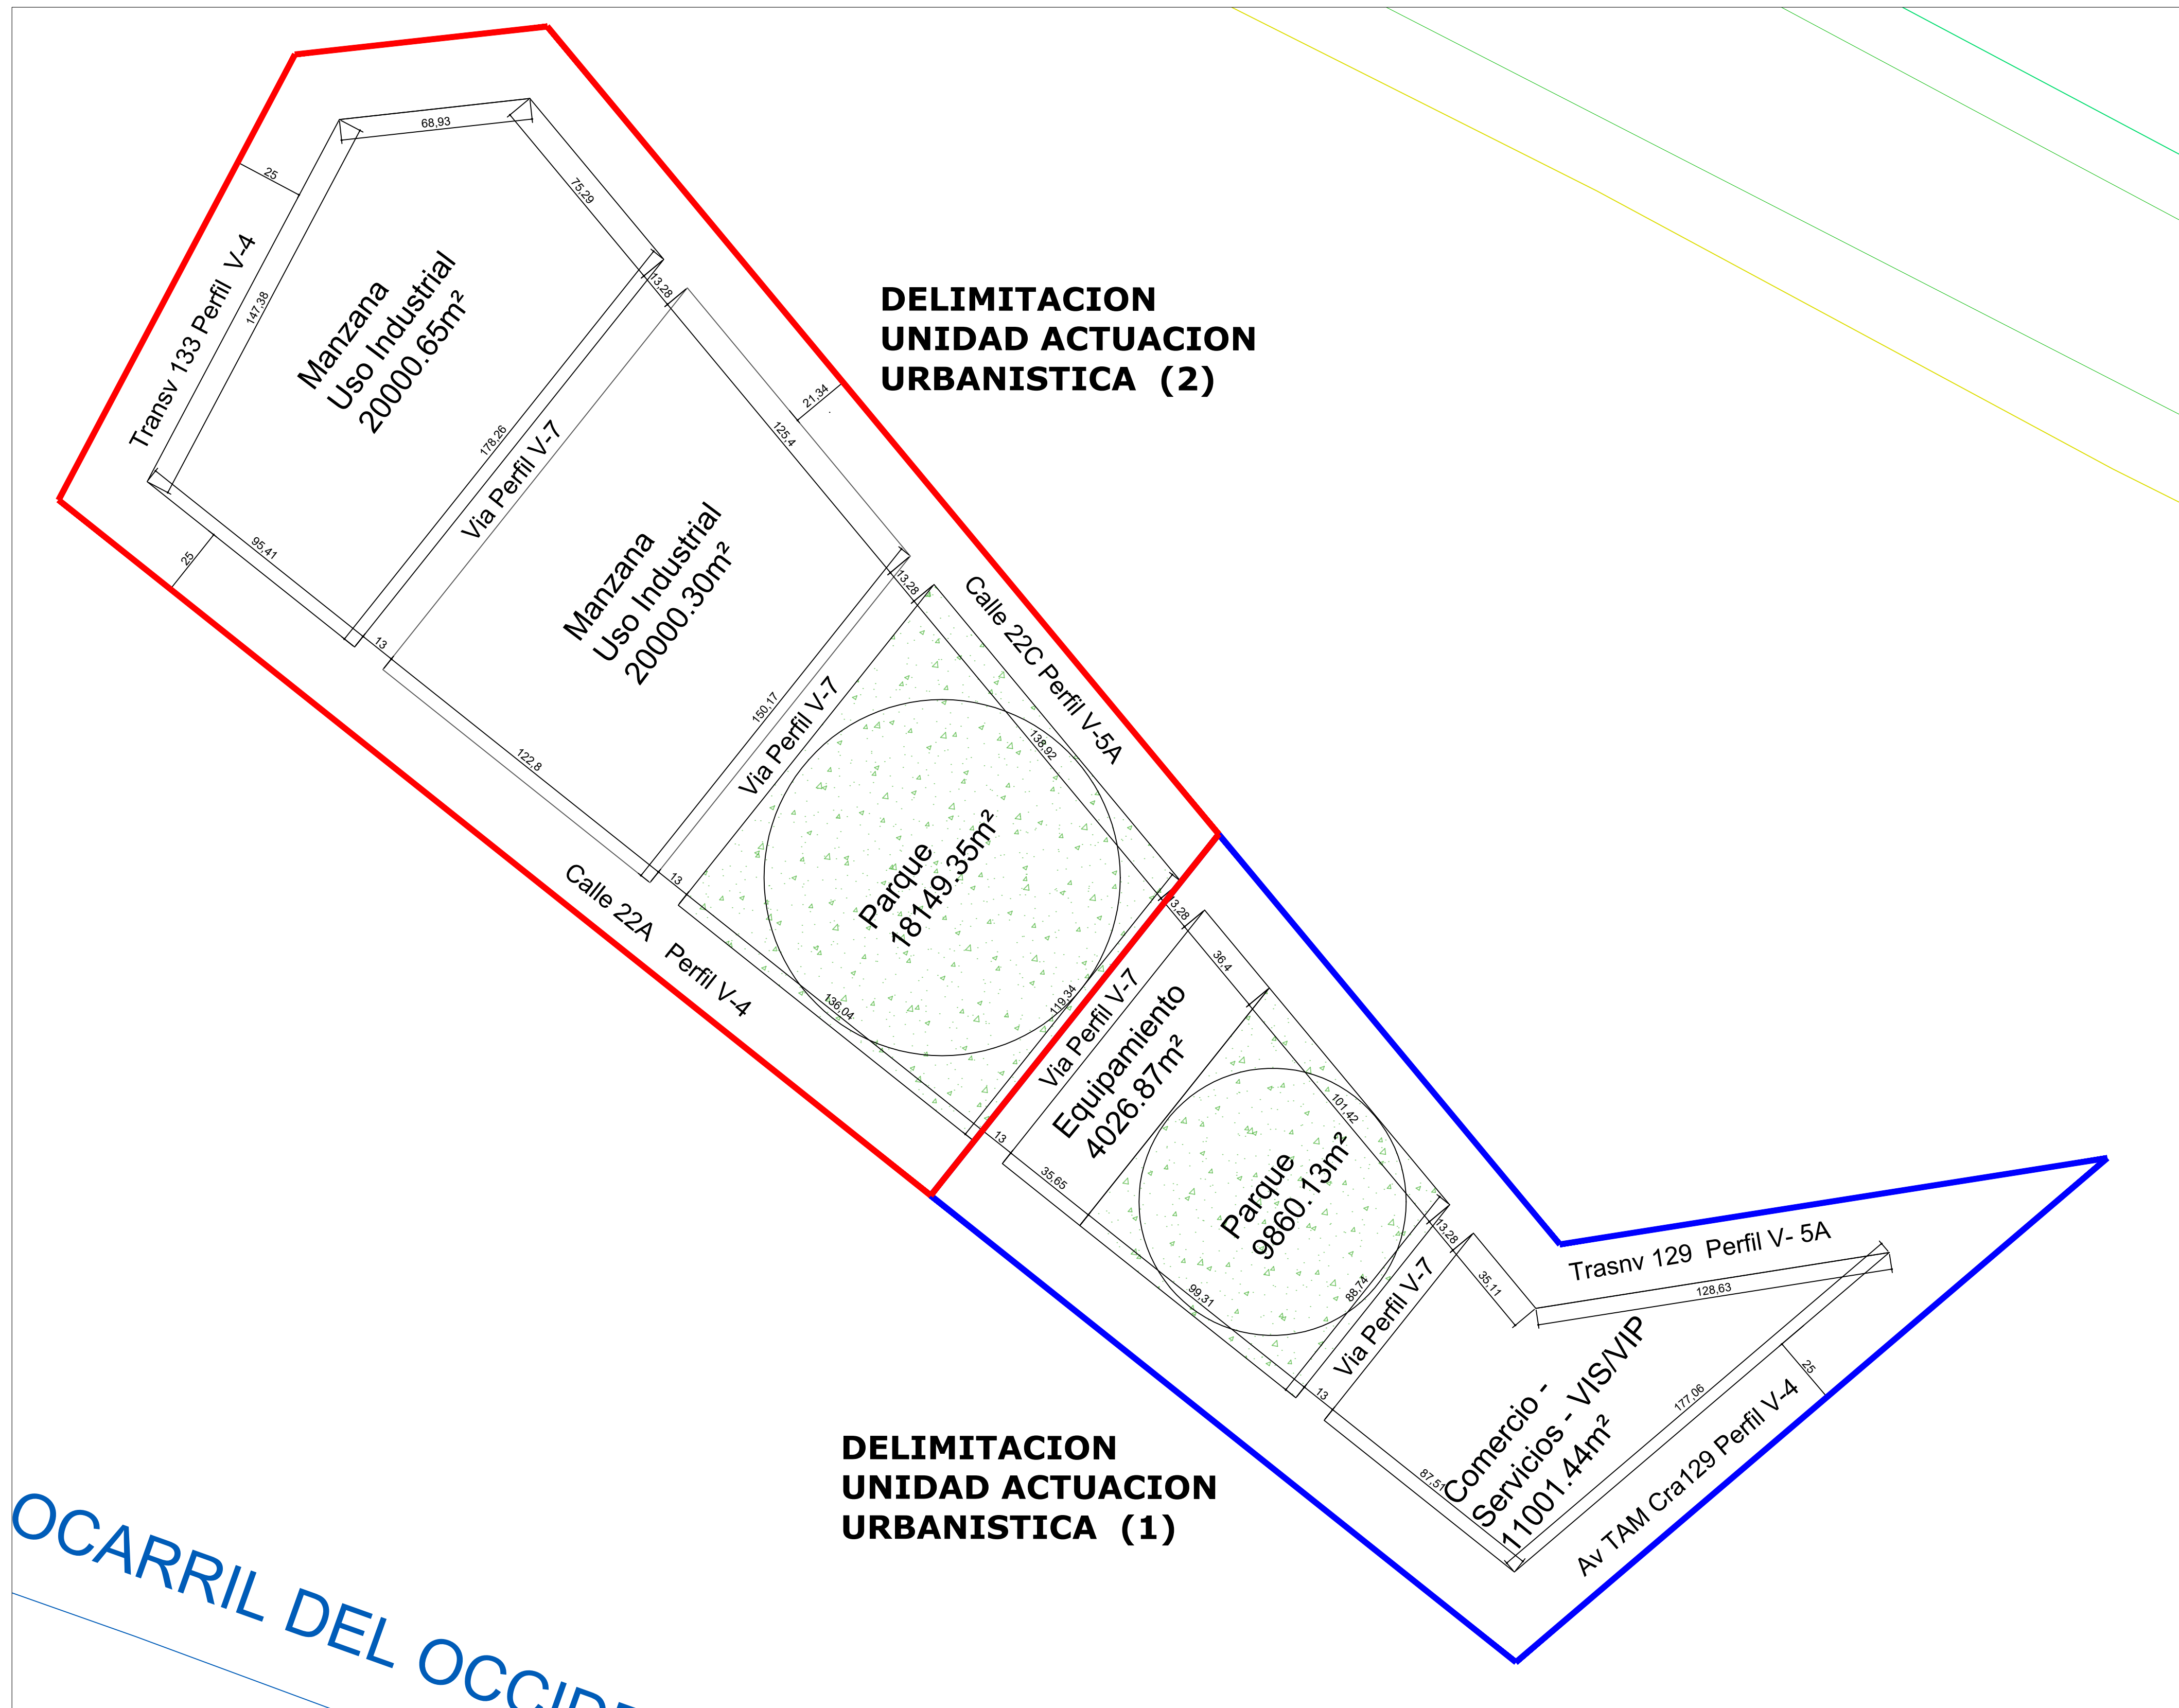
68,93
25
75,29
Transv 133 Perfil V-4
147,38
Manzana
Uso Industrial
20000.65m²
13,28
DELIMITACION
UNIDAD ACTUACION
URBANISTICA (2)
21,34
178,26
125,4
Via Perfil V-7
95,41
25
Manzana
Uso Industrial
20000.30m²
13,28
13
Calle 22C Perfil V-5A
150,17
Via Perfil V-7
138,92
122,8
Parque
18149.35m²
Calle 22A Perfil V-4
13
13,28
36,4
136,04
119,34
Via Perfil V-7
Equipamiento
4026.87m²
101,42
13
35,65
Parque
9860.13m²
13,28
99,31
88,74
35,11
Trasnv 129 Perfil V- 5A
128,63
Via Perfil V-7
13
Comercio -
Servicios - VIS/VIP
11001.44m²
177,06
25
Av TAM Cra129 Perfil V-4
87,51
DELIMITACION
UNIDAD ACTUACION
URBANISTICA (1)
OCARRIL DEL OCCID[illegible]